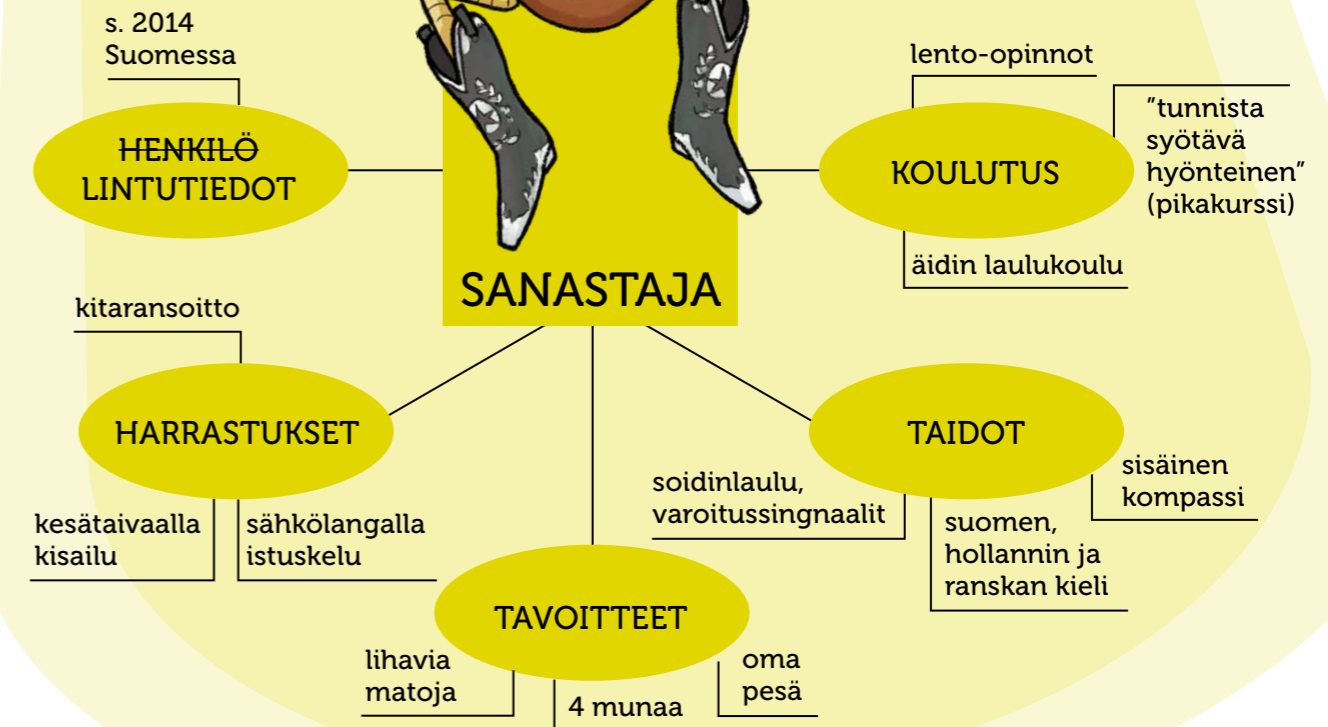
s. 2014
Suomessa

~~HENKILÖ~~
LINTUTIEDOT

lento-opinnot

"tunnista syötävä hyönteinen" (pikakurssi)

KOULUTUS

äidin laulukoulu

SANASTAJA

kitaransoitto

HARRASTUKSET

kesätaivaalla kisailu

sähkölangalla istuskelu

TAIDOT

sisäinen kompassi

soidinlaulu, varoitussingnaalit

suomen, hollannin ja ranskan kieli

TAVOITTEET

lihavia matoja

4 munaa

oma pesä